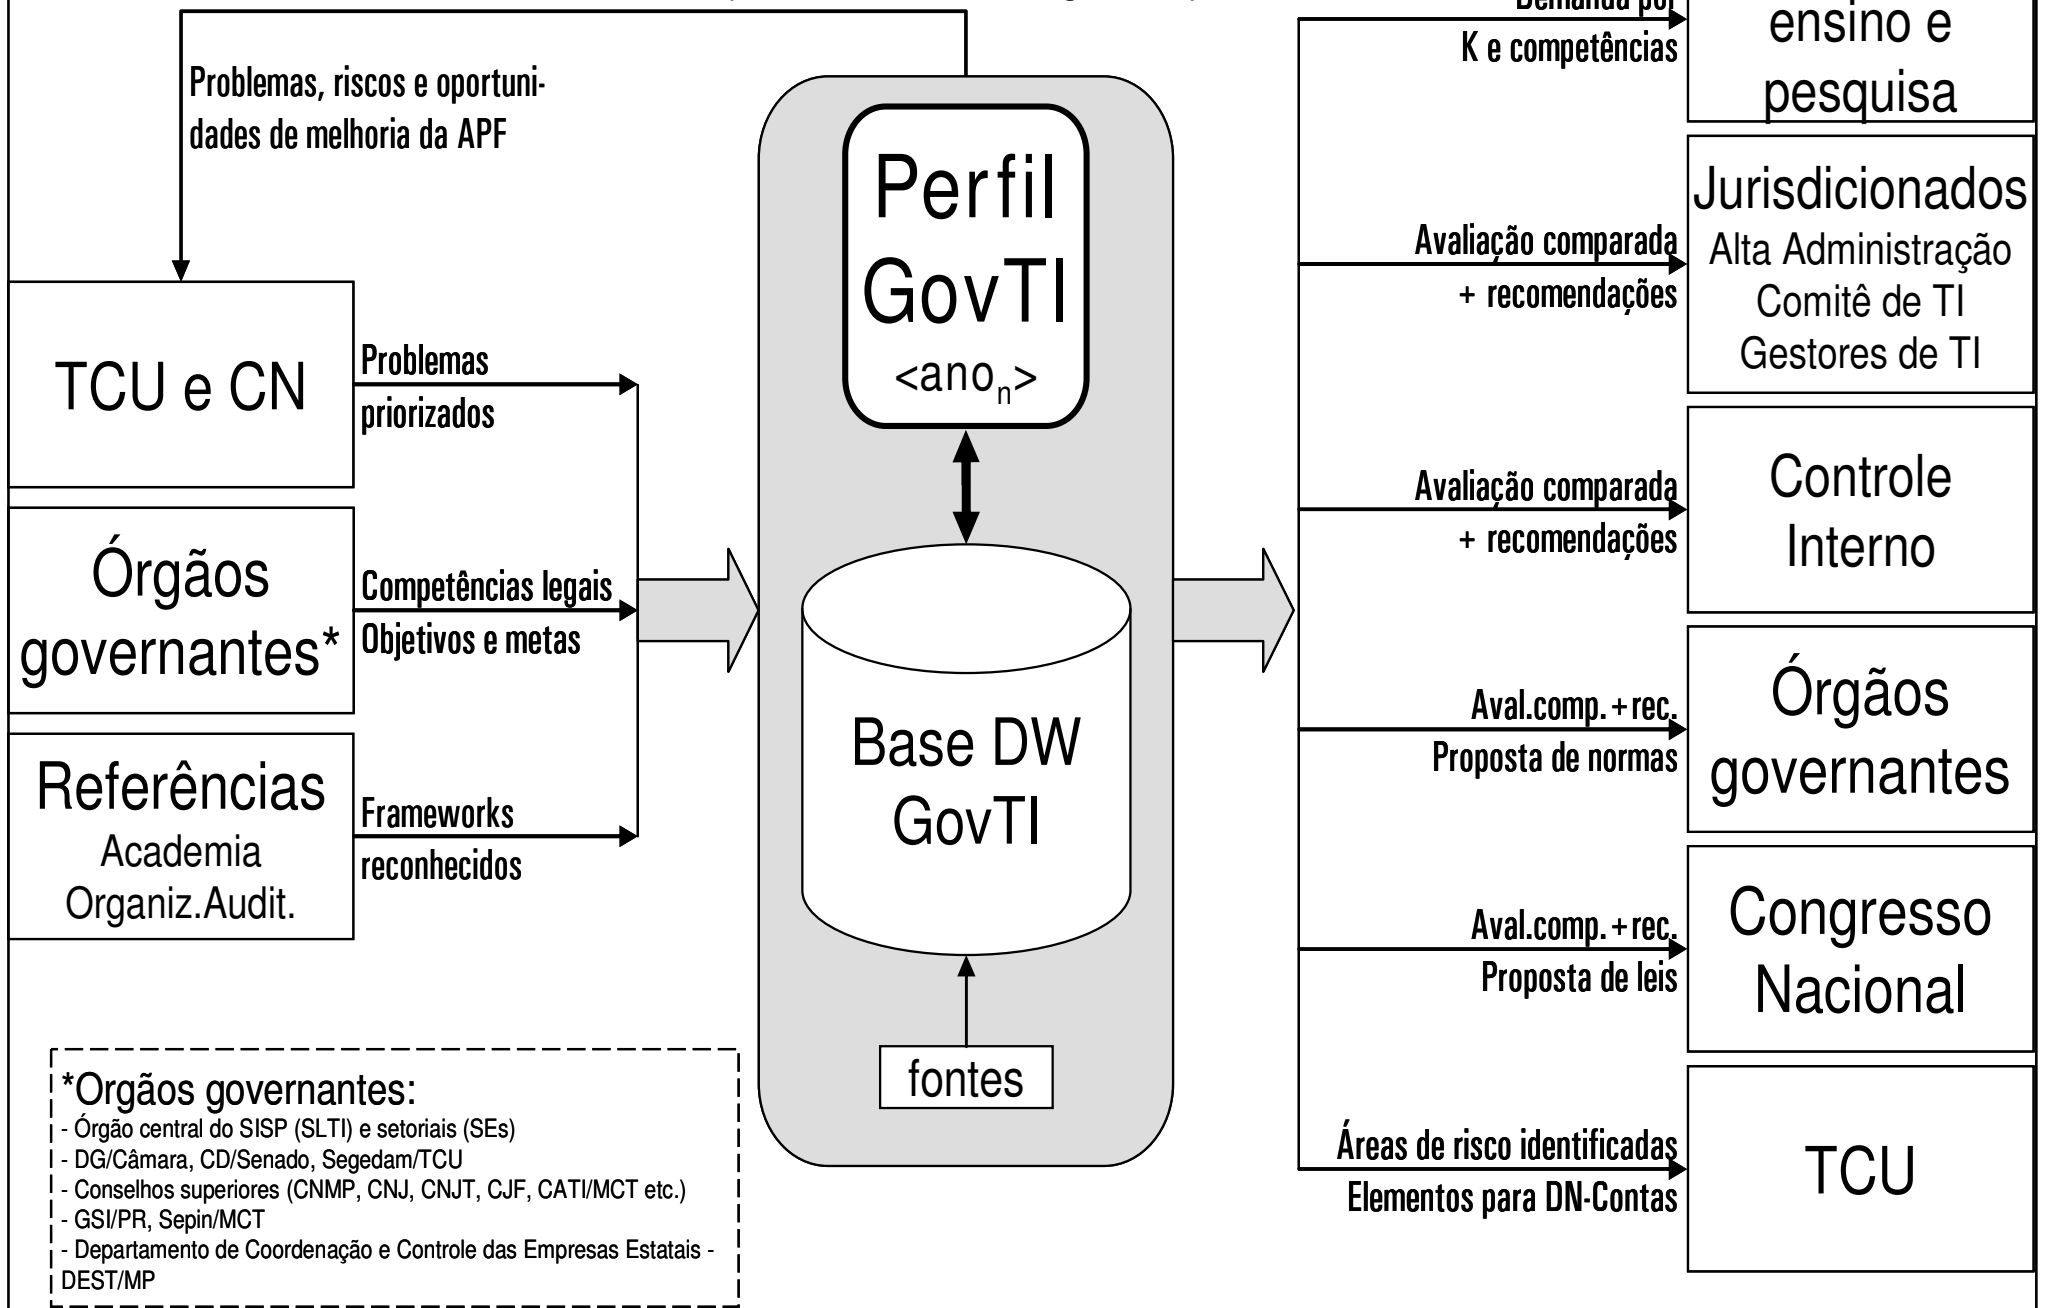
Problemas, riscos e oportunidades de melhoria da APF

TCU e CN

Problemas priorizados

Órgãos governantes*

Competências legais
Objetivos e metas

Referências
Academia
Organiz.Audit.

Frameworks reconhecidos

Perfil GovTI
<$ano_n$>

Base DW GovTI

fontes

*Orgãos governantes:
- Órgão central do SISP (SLTI) e setoriais (SEs)
- DG/Câmara, CD/Senado, Segedam/TCU
- Conselhos superiores (CNMP, CNJ, CNJT, CJF, CATI/MCT etc.)
- GSI/PR, Sepin/MCT
- Departamento de Coordenação e Controle das Empresas Estatais - DEST/MP

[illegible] Demanda por
K e competências

ensino e pesquisa

Avaliação comparada
+ recomendações

Jurisdicionados
Alta Administração
Comitê de TI
Gestores de TI

Avaliação comparada
+ recomendações

Controle Interno

Aval.comp.+rec.
Proposta de normas

Órgãos governantes

Aval.comp.+rec.
Proposta de leis

Congresso Nacional

Áreas de risco identificadas
Elementos para DN-Contas

TCU